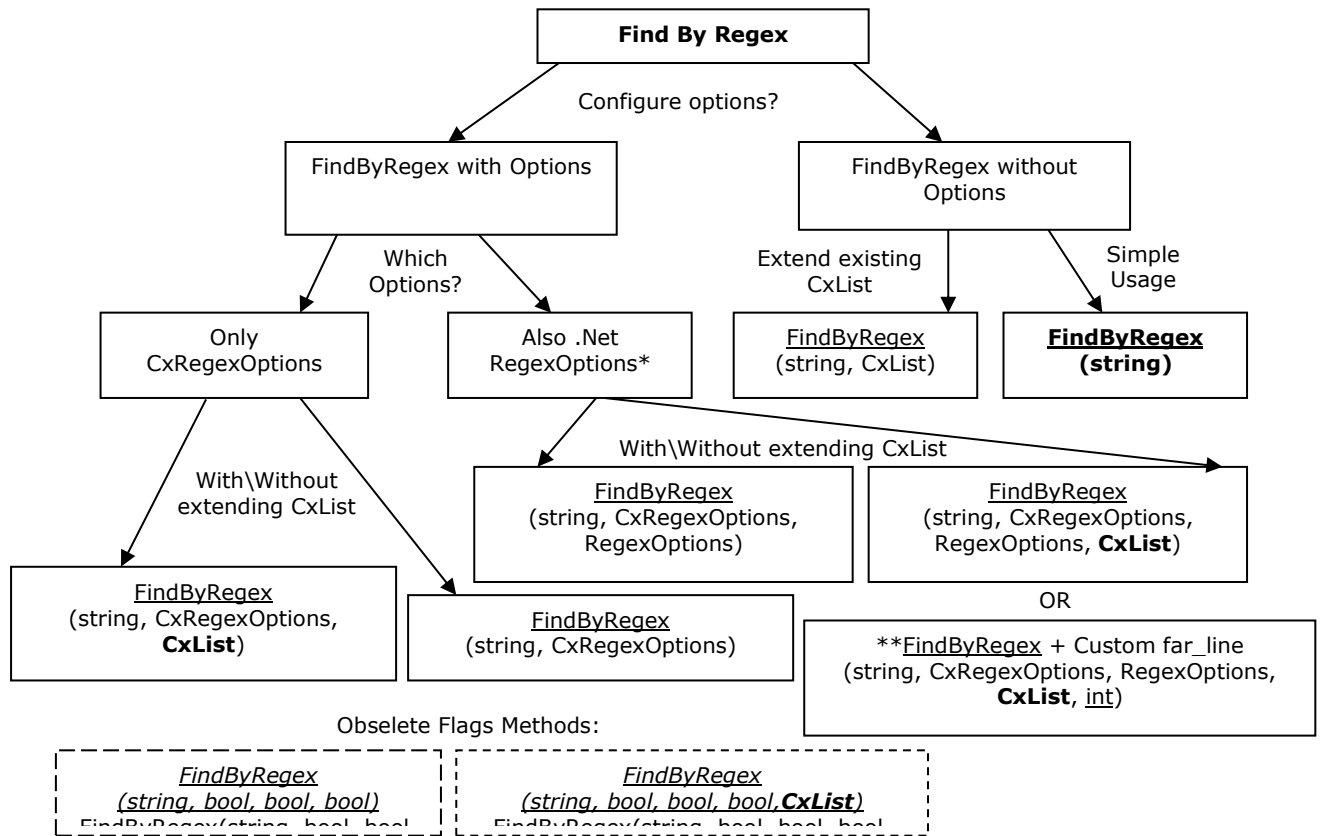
Find By Regex

Configure options?

FindByRegex with Options

FindByRegex without Options

Which Options?

Extend existing CxList

Simple Usage

Only CxRegexOptions

Also .Net RegexOptions*

FindByRegex (string, CxList)

FindByRegex (string)

With\Without extending CxList

With\Without extending CxList

FindByRegex (string, CxRegexOptions, RegexOptions)

FindByRegex (string, CxRegexOptions, RegexOptions, CxList)

FindByRegex (string, CxRegexOptions, CxList)

FindByRegex (string, CxRegexOptions)

OR

**FindByRegex + Custom far_line (string, CxRegexOptions, RegexOptions, CxList, int)

Obselete Flags Methods:

FindByRegex (string, bool, bool, bool)
FindByRegex(string, bool, bool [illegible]

FindByRegex (string, bool, bool, bool,CxList)
FindByRegex(string, bool, bool, bool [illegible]